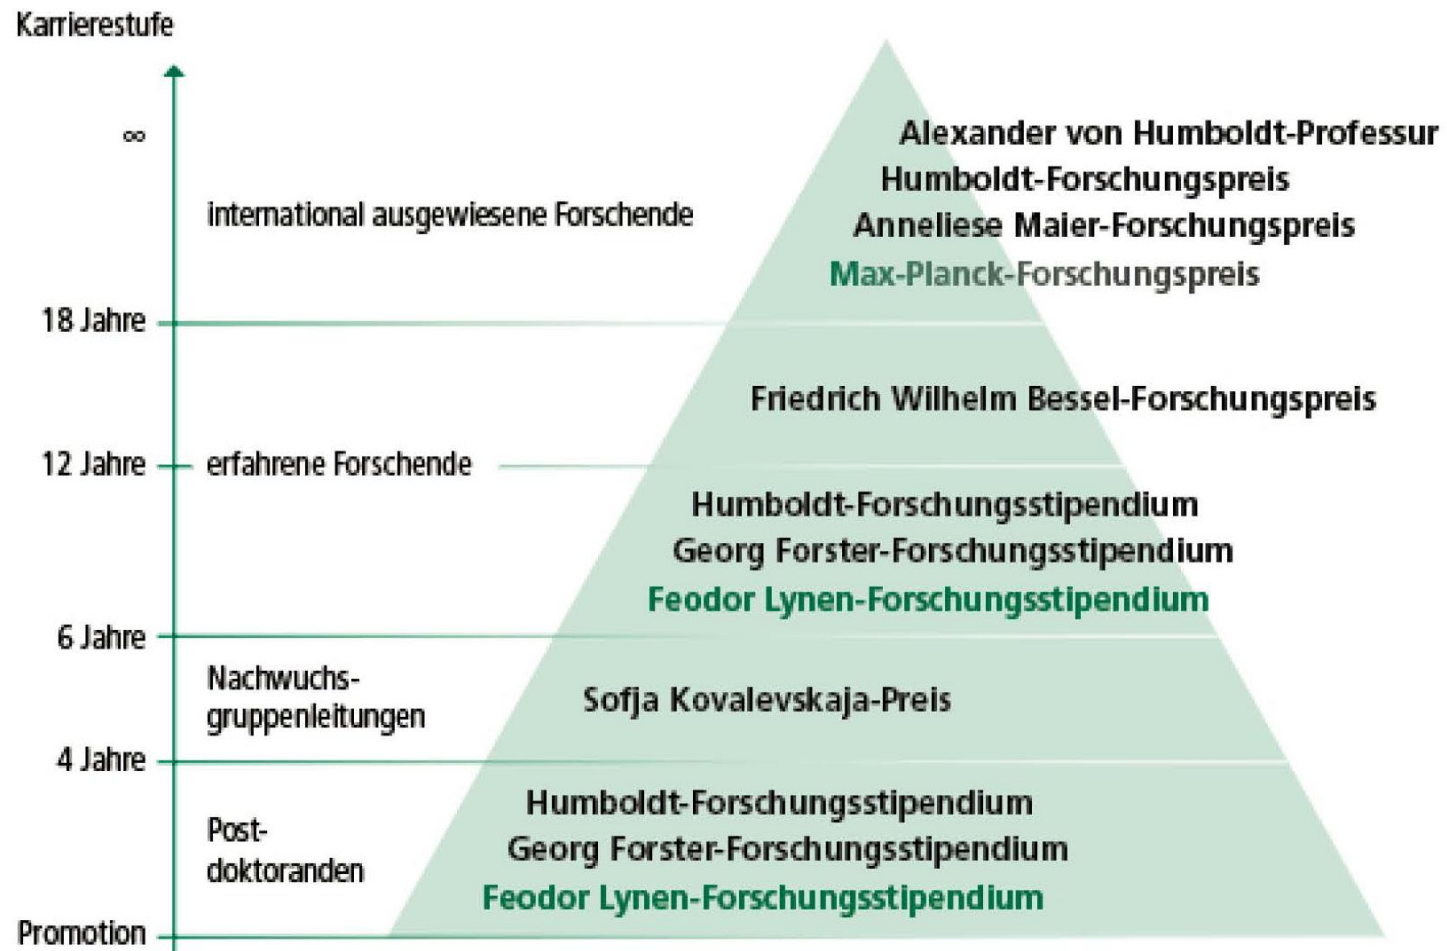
Karrierestufe

∞

international ausgewiesene Forschende

Alexander von Humboldt-Professur
Humboldt-Forschungspreis
Anneliese Maier-Forschungspreis
Max-Planck-Forschungspreis

18 Jahre

Friedrich Wilhelm Bessel-Forschungspreis

12 Jahre

erfahrene Forschende

Humboldt-Forschungsstipendium
Georg Forster-Forschungsstipendium
Feodor Lynen-Forschungsstipendium

6 Jahre

Nachwuchsgruppenleitungen

Sofja Kovalevskaja-Preis

4 Jahre

Postdoktoranden

Humboldt-Forschungsstipendium
Georg Forster-Forschungsstipendium
Feodor Lynen-Forschungsstipendium

Promotion